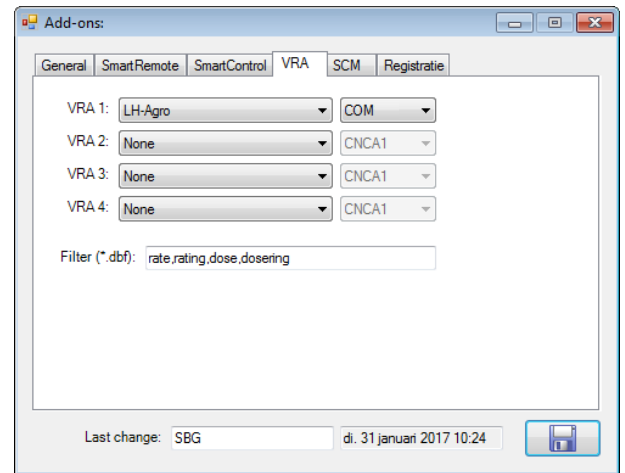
Add-ons:

General | SmartRemote | SmartControl | VRA | SCM | Registratie

VRA 1: LH-Agro COM
VRA 2: None CNCA1
VRA 3: None CNCA1
VRA 4: None CNCA1

Filter (*.dbf): rate,rating,dose,dosering

Last change: SBG di. 31 januari 2017 10:24